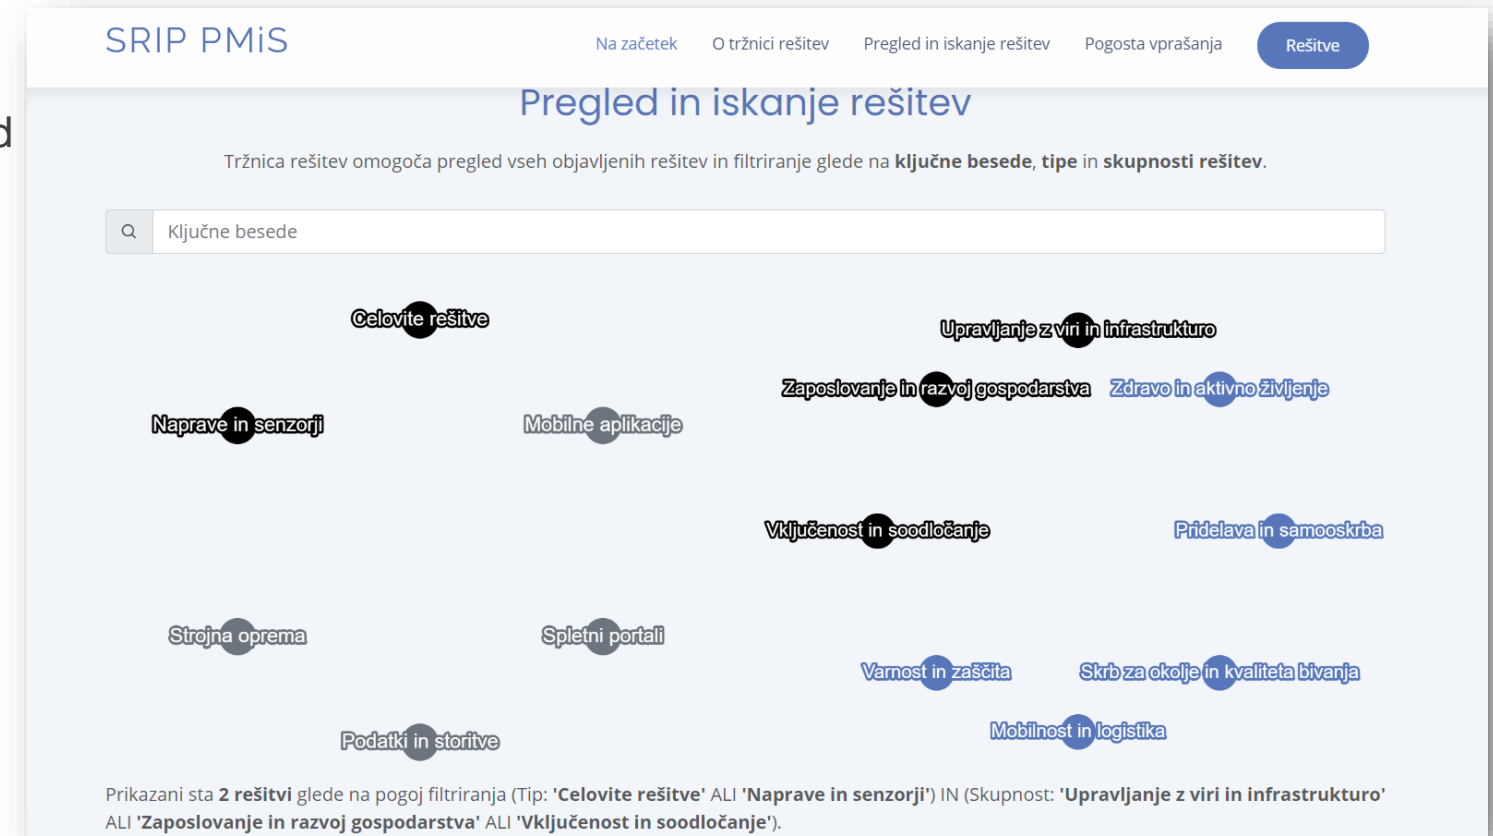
SRIP PMiS

Na začetek O tržnici rešitev Pregled in iskanje rešitev Pogosta vprašanja Rešitve

Pregled in iskanje rešitev

Tržnica rešitev omogoča pregled vseh objavljenih rešitev in filtriranje glede na **ključne besede**, **tipe** in **skupnosti rešitev**.

Ključne besede

Celovite rešitve

Upravljanje z viri in infrastrukturo

Zaposlovanje in razvoj gospodarstva

Zdravo in aktivno življenje

Naprave in senzorji

Mobilne aplikacije

Vključenost in soodločanje

Pridelava in samooskrba

Strojna oprema

Spletni portali

Varnost in zaščita

Skrb za okolje in kvaliteta bivanja

Mobilnost in logistika

Podatki in storitve

Prikazani sta **2 rešitvi** glede na pogoj filtriranja (Tip: **'Celovite rešitve'** ALI **'Naprave in senzorji'**) IN (Skupnost: **'Upravljanje z viri in infrastrukturo'** ALI **'Zaposlovanje in razvoj gospodarstva'** ALI **'Vključenost in soodločanje'**).